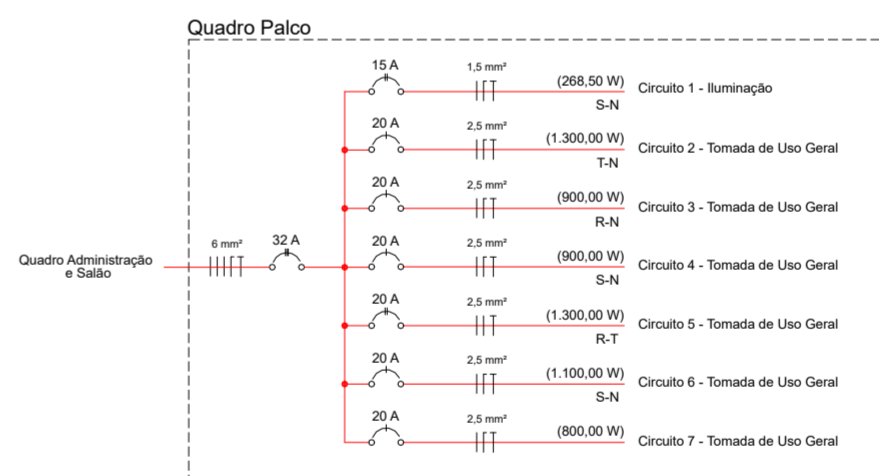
Quadro Palco

15 A
1,5 mm²
(268,50 W)
S-N
Circuito 1 - Iluminação

20 A
2,5 mm²
(1.300,00 W)
T-N
Circuito 2 - Tomada de Uso Geral

20 A
2,5 mm²
(900,00 W)
R-N
Circuito 3 - Tomada de Uso Geral

Quadro Administração e Salão
6 mm²
32 A

20 A
2,5 mm²
(900,00 W)
S-N
Circuito 4 - Tomada de Uso Geral

20 A
2,5 mm²
(1.300,00 W)
R-T
Circuito 5 - Tomada de Uso Geral

20 A
2,5 mm²
(1.100,00 W)
S-N
Circuito 6 - Tomada de Uso Geral

20 A
2,5 mm²
(800,00 W)
Circuito 7 - Tomada de Uso Geral